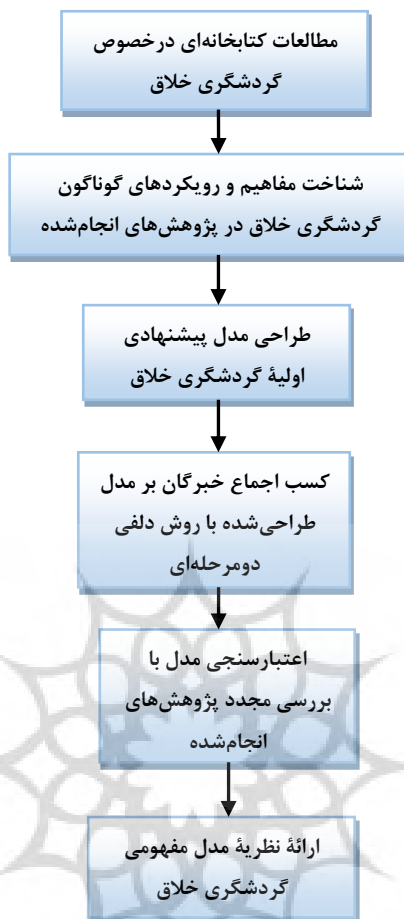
مطالعات کتابخانه‌ای درخصوص گردشگری خلاق

شناخت مفاهیم و رویکردهای گوناگون گردشگری خلاق در پژوهش‌های انجام‌شده

طراحی مدل پیشنهادی اولیهٔ گردشگری خلاق

کسب اجماع خبرگان بر مدل طراحی‌شده با روش دلفی دومرحله‌ای

اعتبارسنجی مدل با بررسی مجدد پژوهش‌های انجام‌شده

ارائهٔ نظریهٔ مدل مفهومی گردشگری خلاق